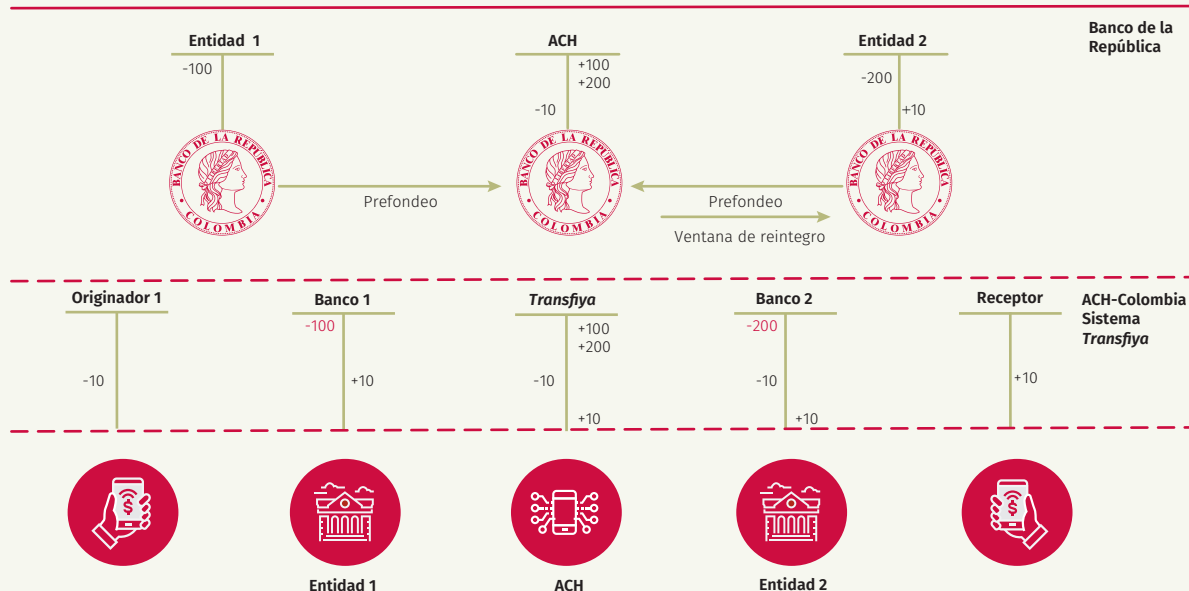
Banco de la República

Entidad 1
-100

ACH
+100
+200
-10

Entidad 2
-200
+10

BANCO DE LA REPÚBLICA COLOMBIA

BANCO DE LA REPÚBLICA COLOMBIA

BANCO DE LA REPÚBLICA COLOMBIA

Prefondeo

Prefondeo

Ventana de reintegro

ACH-Colombia Sistema *Transfiya*

Originador 1
-10

Banco 1
-100
+10

*Transfiya*
+100
+200
-10
+10

Banco 2
-200
-10
+10

Receptor
+10

$

$

Entidad 1

ACH

Entidad 2